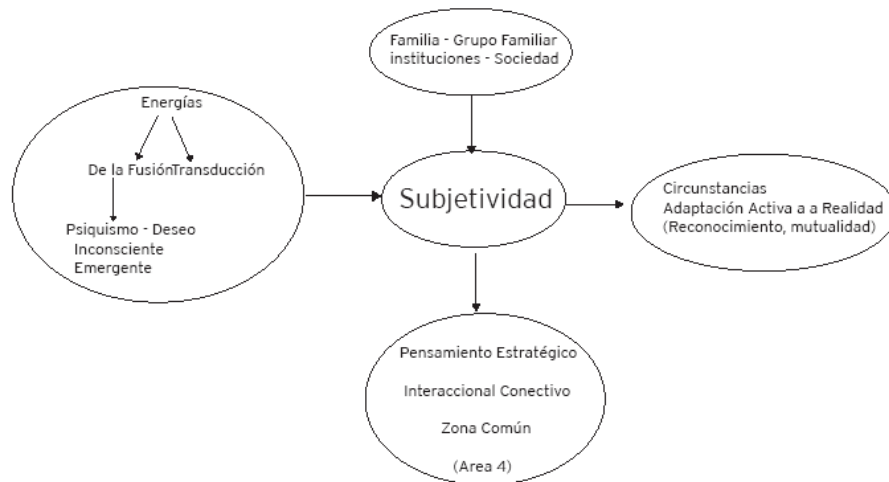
Familia - Grupo Familiar
instituciones - Sociedad

Energías

De la FusiónTransducción

Psiquismo - Deseo
Inconsciente
Emergente

Subjetividad

Circunstancias
Adaptación Activa a a Realidad
(Reconocimiento, mutualidad)

Pensamiento Estratégico

Interaccional Conectivo

Zona Común

(Area 4)